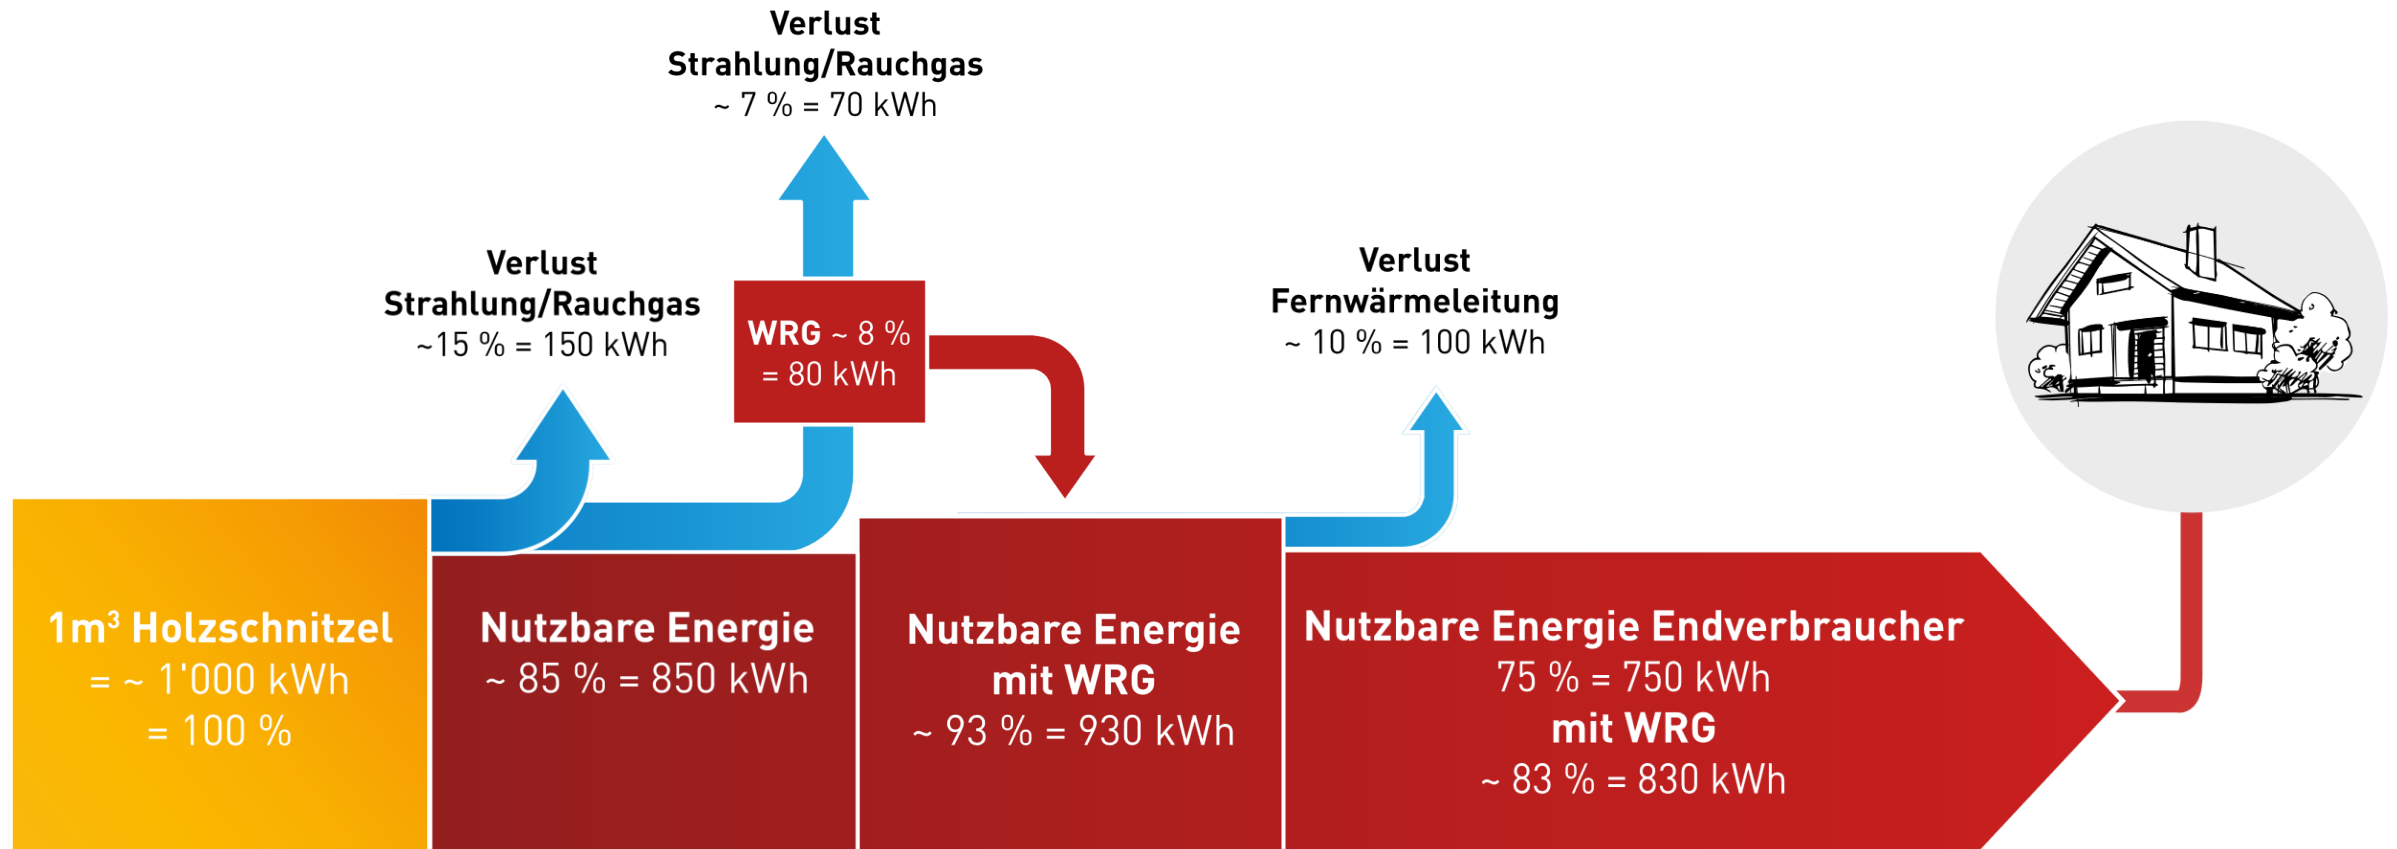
Verlust
Strahlung/Rauchgas
~ 7 % = 70 kWh

Verlust
Strahlung/Rauchgas
~15 % = 150 kWh

WRG ~ 8 %
= 80 kWh

Verlust
Fernwärmeleitung
~ 10 % = 100 kWh

1m³ Holzschnitzel
= ~ 1'000 kWh
= 100 %

Nutzbare Energie
~ 85 % = 850 kWh

Nutzbare Energie
mit WRG
~ 93 % = 930 kWh

Nutzbare Energie Endverbraucher
75 % = 750 kWh
mit WRG
~ 83 % = 830 kWh